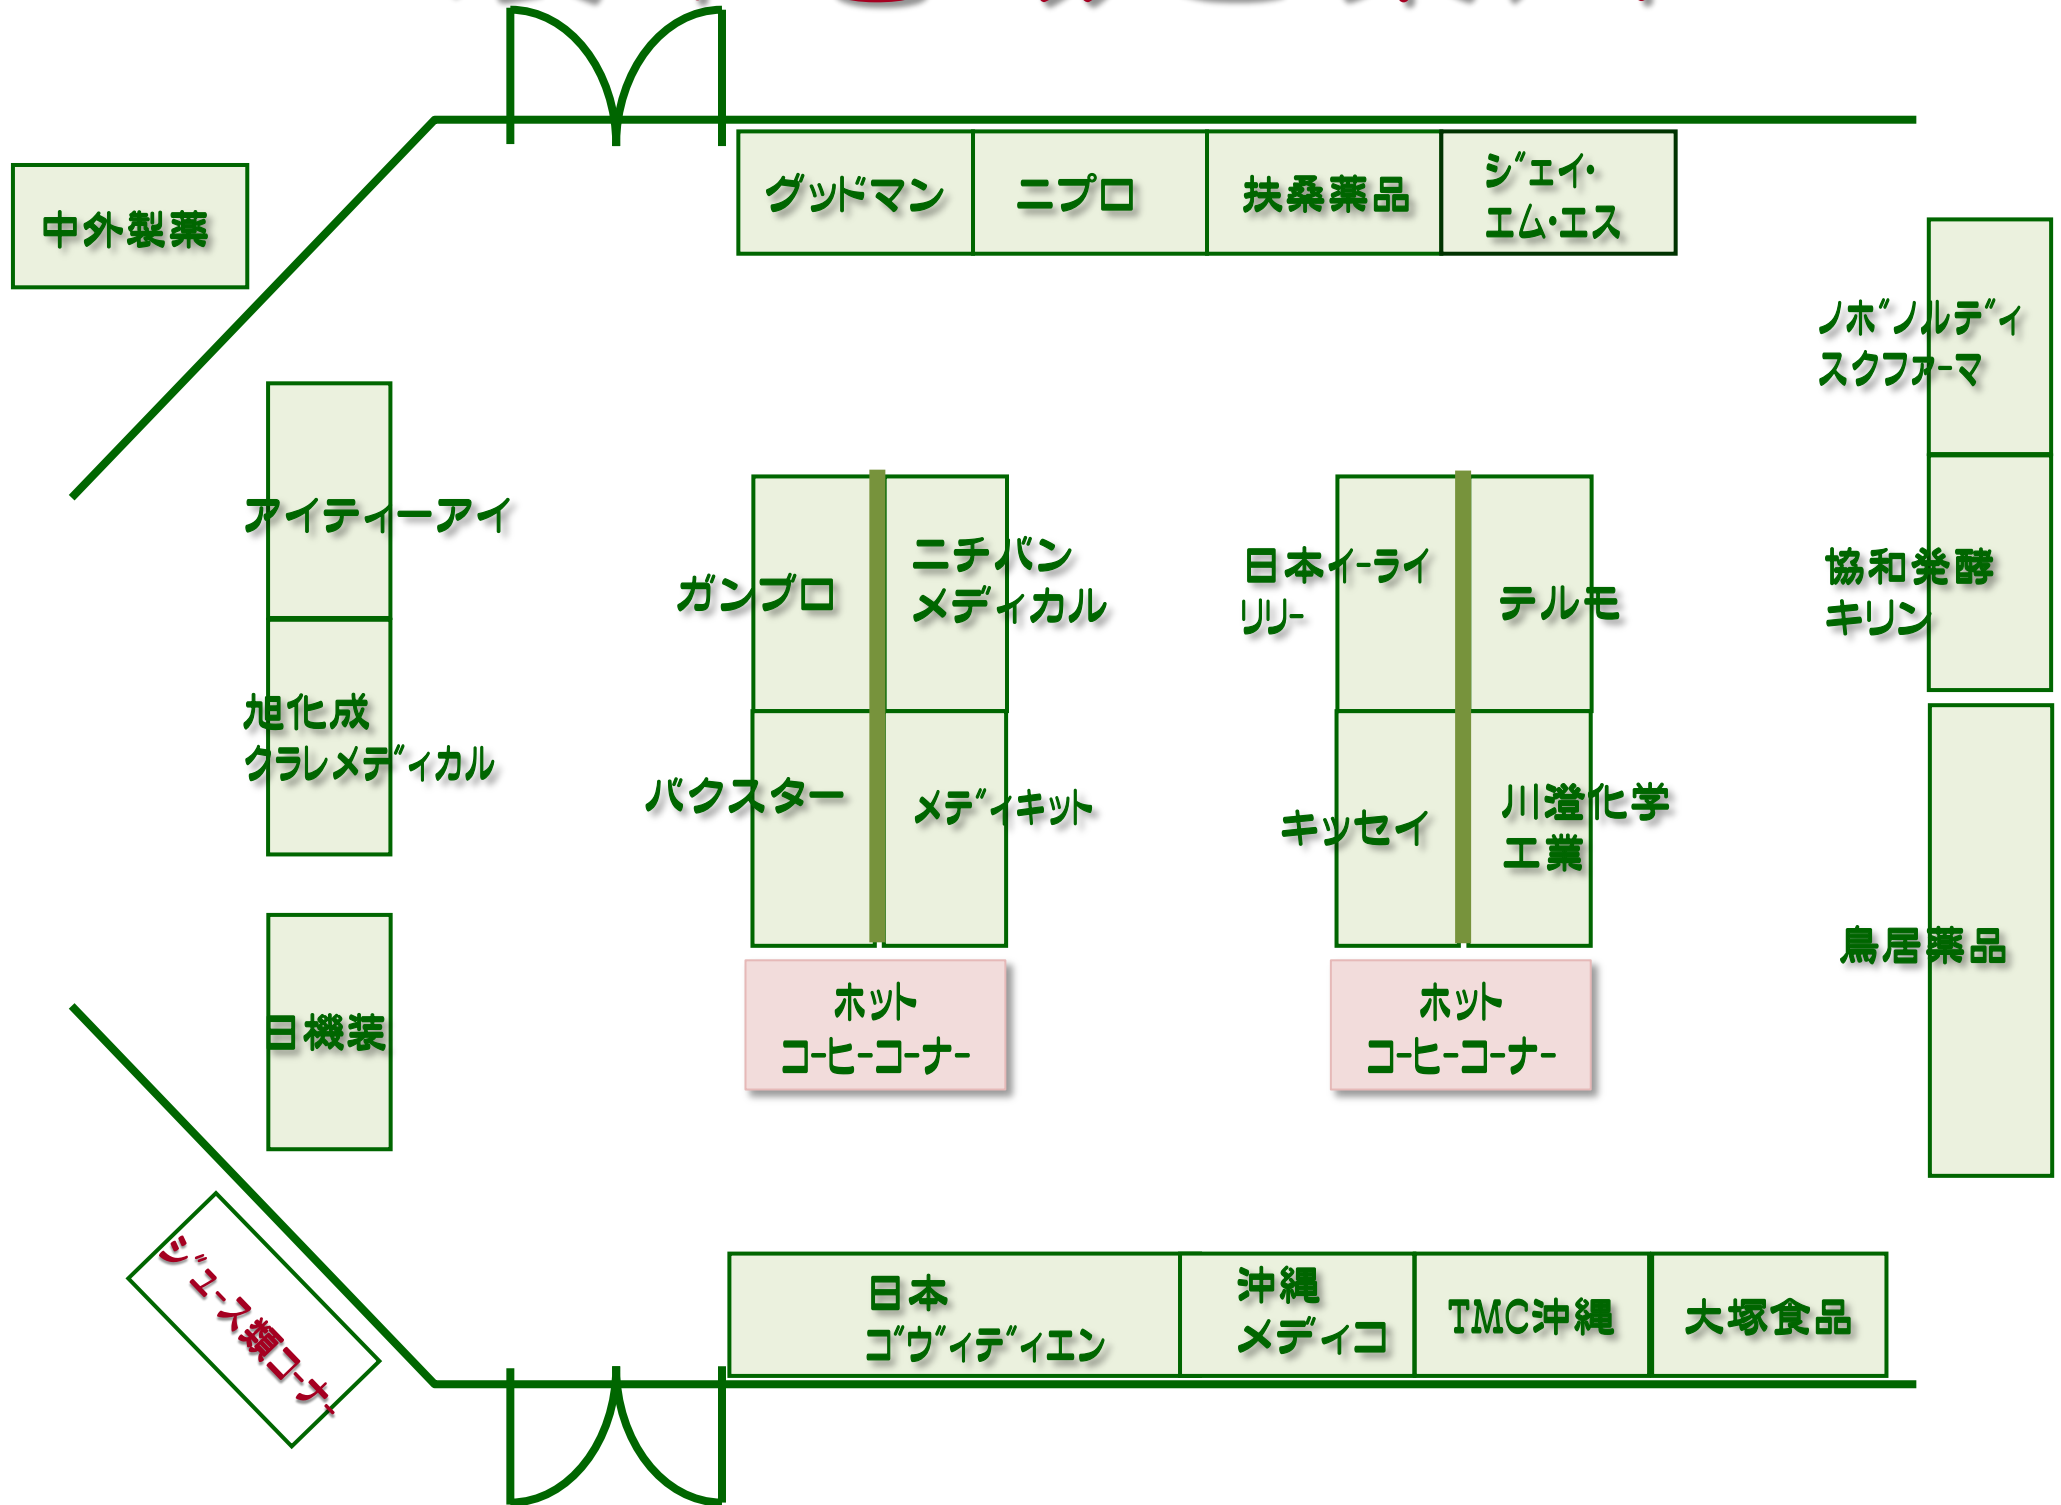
中外製薬

グッドマン

ニプロ

扶桑薬品

ジェイ・エム・エス

ノボノルディスクファーマ

アイティーアイ

ガンプロ

ニチバンメディカル

日本イーライリリー

テルモ

協和発酵キリン

旭化成クラレメディカル

バクスター

メディキット

キッセイ

川澄化学工業

鳥居薬品

日機装

ホットコーヒーコーナー

ホットコーヒーコーナー

ジュース類コーナー

日本ゴヴィディエン

沖縄メディコ

TMC沖縄

大塚食品